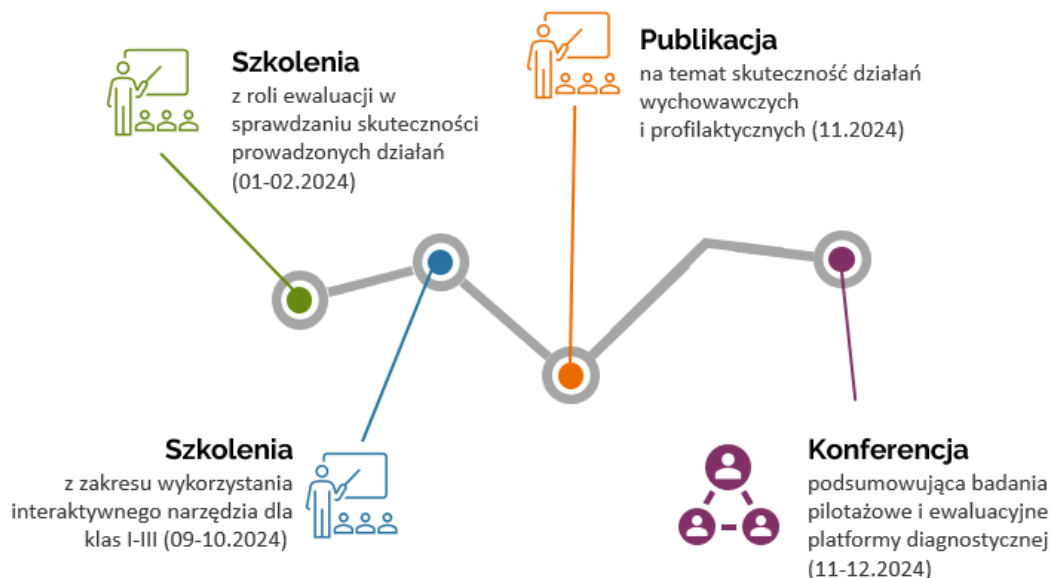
**Szkolenia**
z roli ewaluacji w sprawdzaniu skuteczności prowadzonych działań (01-02.2024)

**Publikacja**
na temat skuteczność działań wychowawczych i profilaktycznych (11.2024)

**Szkolenia**
z zakresu wykorzystania interaktywnego narzędzia dla klas I-III (09-10.2024)

**Konferencja**
podsumowująca badania pilotażowe i ewaluacyjne platformy diagnostycznej (11-12.2024)